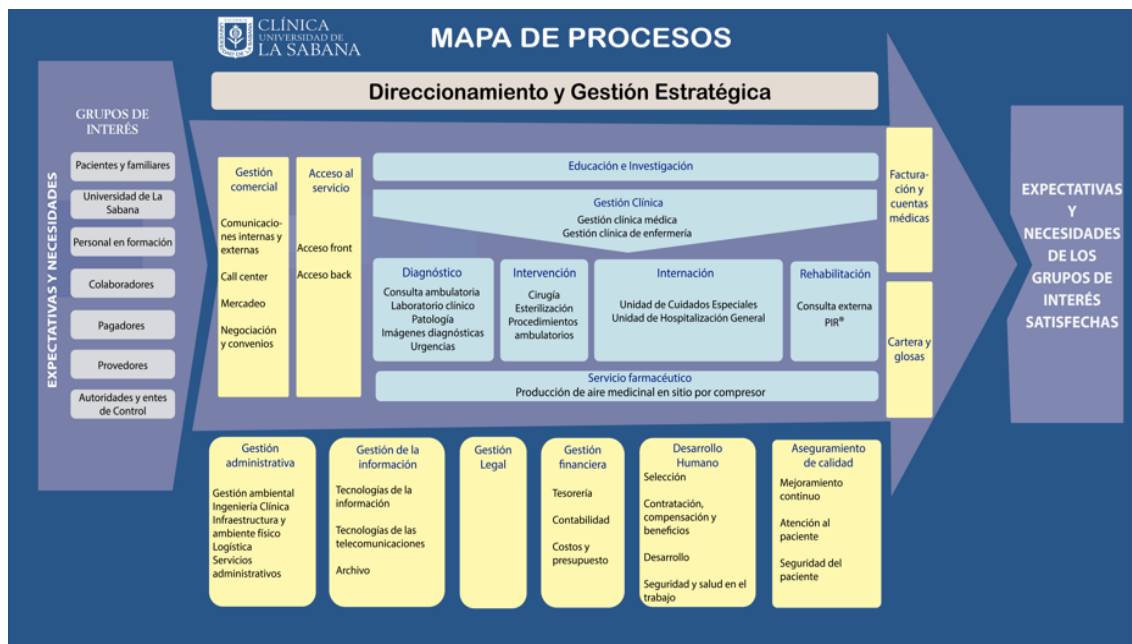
CLÍNICA UNIVERSIDAD DE LA SABANA

MAPA DE PROCESOS

Direccionamiento y Gestión Estratégica

GRUPOS DE INTERÉS

EXPECTATIVAS Y NECESIDADES

Pacientes y familiares

Universidad de La Sabana

Personal en formación

Colaboradores

Pagadores

Provedores

Autoridades y entes de Control

Gestión comercial

Comunicaciones internas y externas

Call center

Mercadeo

Negociación y convenios

Acceso al servicio

Acceso front

Acceso back

Educación e Investigación

Gestión Clínica

Gestión clínica médica

Gestión clínica de enfermería

Diagnóstico

Consulta ambulatoria

Laboratorio clínico

Patología

Imágenes diagnósticas

Urgencias

Intervención

Cirugía

Esterilización

Procedimientos ambulatorios

Internación

Unidad de Cuidados Especiales

Unidad de Hospitalización General

Rehabilitación

Consulta externa

PIR®

Servicio farmacéutico

Producción de aire medicinal en sitio por compresor

Facturación y cuentas médicas

Cartera y glosas

EXPECTATIVAS Y NECESIDADES DE LOS GRUPOS DE INTERÉS SATISFECHAS

Gestión administrativa

Gestión ambiental

Ingeniería Clínica

Infraestructura y ambiente físico

Logística

Servicios administrativos

Gestión de la información

Tecnologías de la información

Tecnologías de las telecomunicaciones

Archivo

Gestión Legal

Gestión financiera

Tesorería

Contabilidad

Costos y presupuesto

Desarrollo Humano

Selección

Contratación, compensación y beneficios

Desarrollo

Seguridad y salud en el trabajo

Aseguramiento de calidad

Mejoramiento continuo

Atención al paciente

Seguridad del paciente